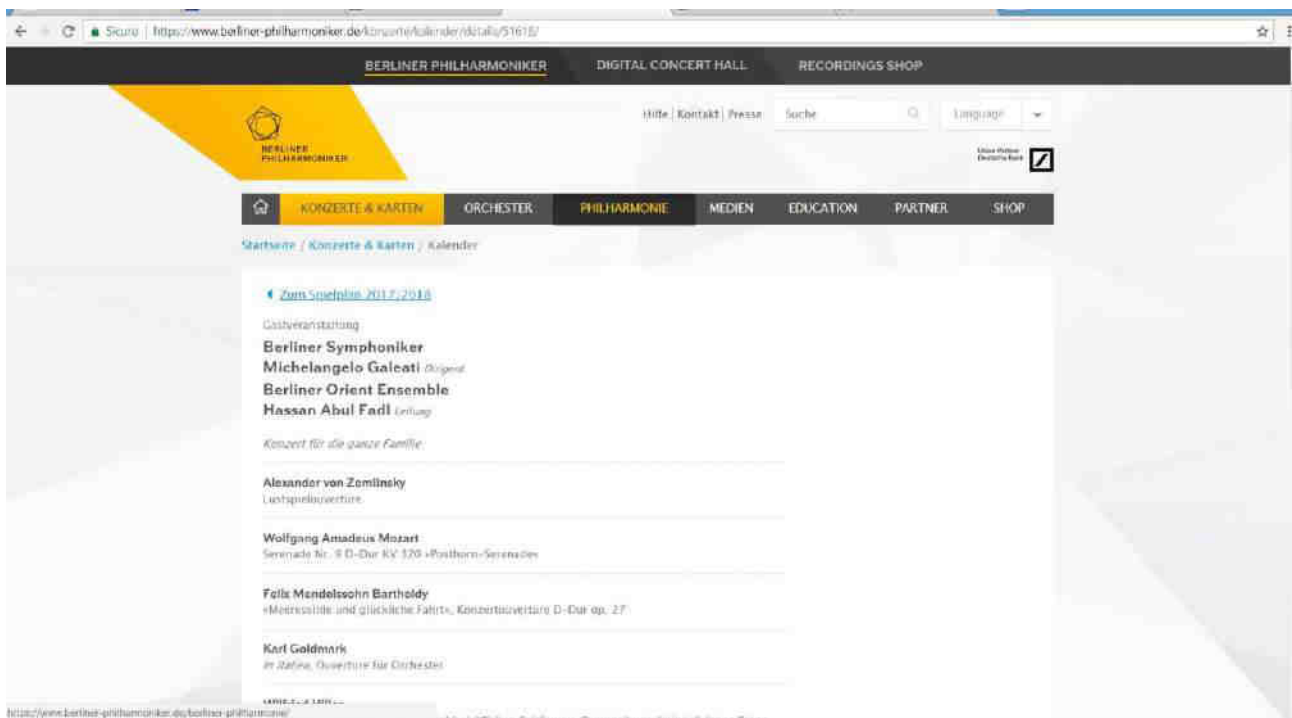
Sicuro | https://www.berliner-philharmoniker.de/konzerte/kalender/details/51618/

BERLINER PHILHARMONIKER DIGITAL CONCERT HALL RECORDINGS SHOP

BERLINER PHILHARMONIKER

Hilfe | Kontakt | Presse Suche Language

Unser Partner Deutsche Bank

KONZERTE & KARTEN ORCHESTER PHILHARMONIE MEDIEN EDUCATION PARTNER SHOP

Startseite / Konzerte & Karten / Kalender

Zum Spielplan 2017/2018

Gastveranstaltung

Berliner Symphoniker
Michelangelo Galeati Dirigent
Berliner Orient Ensemble
Hassan Abul Fadl Leitung

Konzert für die ganze Familie

Alexander von Zemlinsky
Lustspielouvertüre

Wolfgang Amadeus Mozart
Serenade Nr. 9 D-Dur KV 320 »Posthorn-Serenade«

Felix Mendelssohn Bartholdy
»Meeresstille und glückliche Fahrt«, Konzertouvertüre D-Dur op. 27

Karl Goldmark
In Italien, Ouvertüre für Orchester

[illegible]

https://www.berliner-philharmoniker.de/berliner-philharmonie/